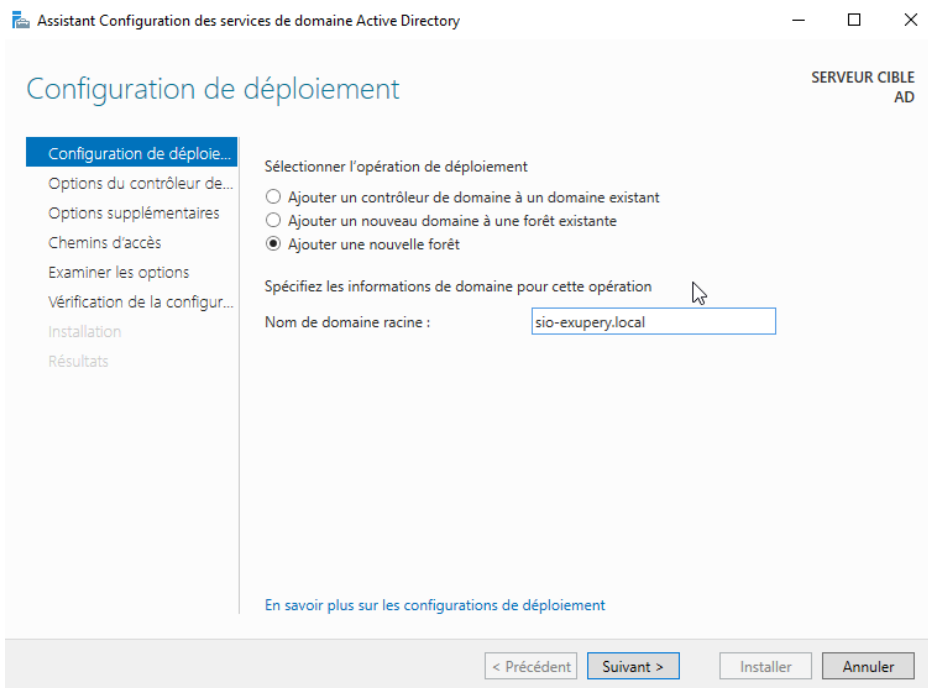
Assistant Configuration des services de domaine Active Directory

Configuration de déploiement

SERVEUR CIBLE
AD

Configuration de déploie...
Options du contrôleur de...
Options supplémentaires
Chemins d'accès
Examiner les options
Vérification de la configur...
Installation
Résultats

Sélectionner l'opération de déploiement

Ajouter un contrôleur de domaine à un domaine existant
Ajouter un nouveau domaine à une forêt existante
Ajouter une nouvelle forêt

Spécifiez les informations de domaine pour cette opération

Nom de domaine racine : sio-exupery.local

En savoir plus sur les configurations de déploiement

< Précédent | Suivant > | Installer | Annuler